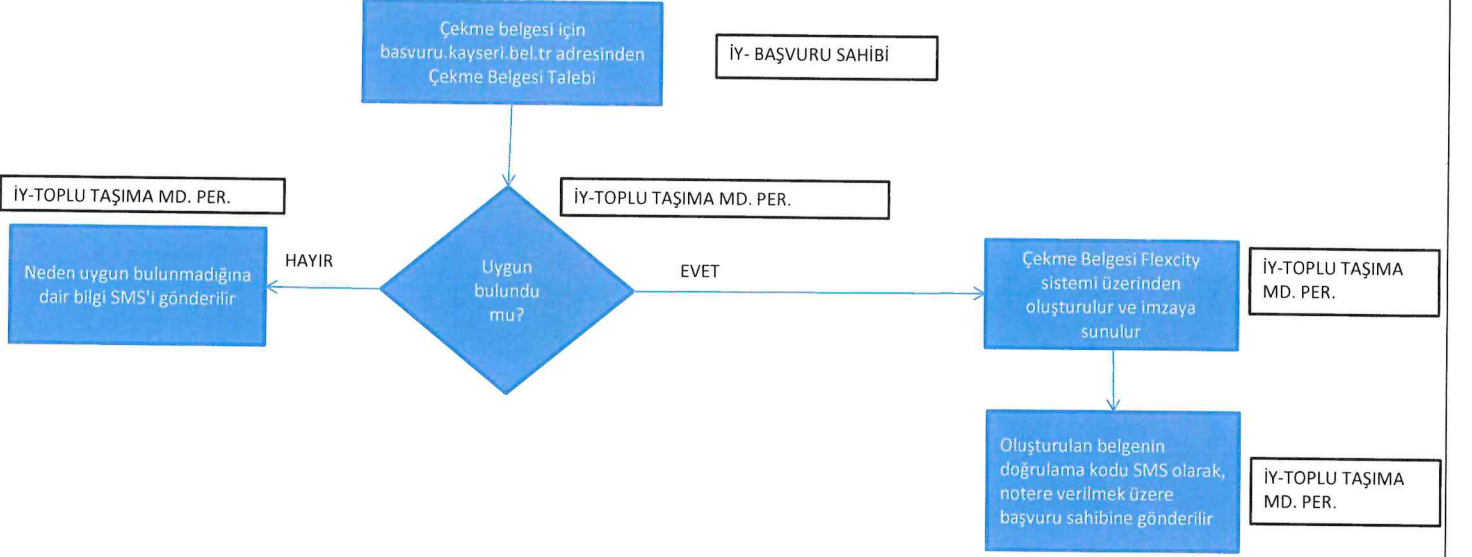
Çekme belgesi için basvuru.kayseri.bel.tr adresinden Çekme Belgesi Talebi

İY- BAŞVURU SAHİBİ

İY-TOPLU TAŞIMA MD. PER.

İY-TOPLU TAŞIMA MD. PER.

Neden uygun bulunmadığına dair bilgi SMS'i gönderilir

HAYIR

Uygun bulundu mu?

EVET

Çekme Belgesi Flexcity sistemi üzerinden oluşturulur ve imzaya sunulur

İY-TOPLU TAŞIMA MD. PER.

Oluşturulan belgenin doğrulama kodu SMS olarak, notere verilmek üzere başvuru sahibine gönderilir

İY-TOPLU TAŞIMA MD. PER.